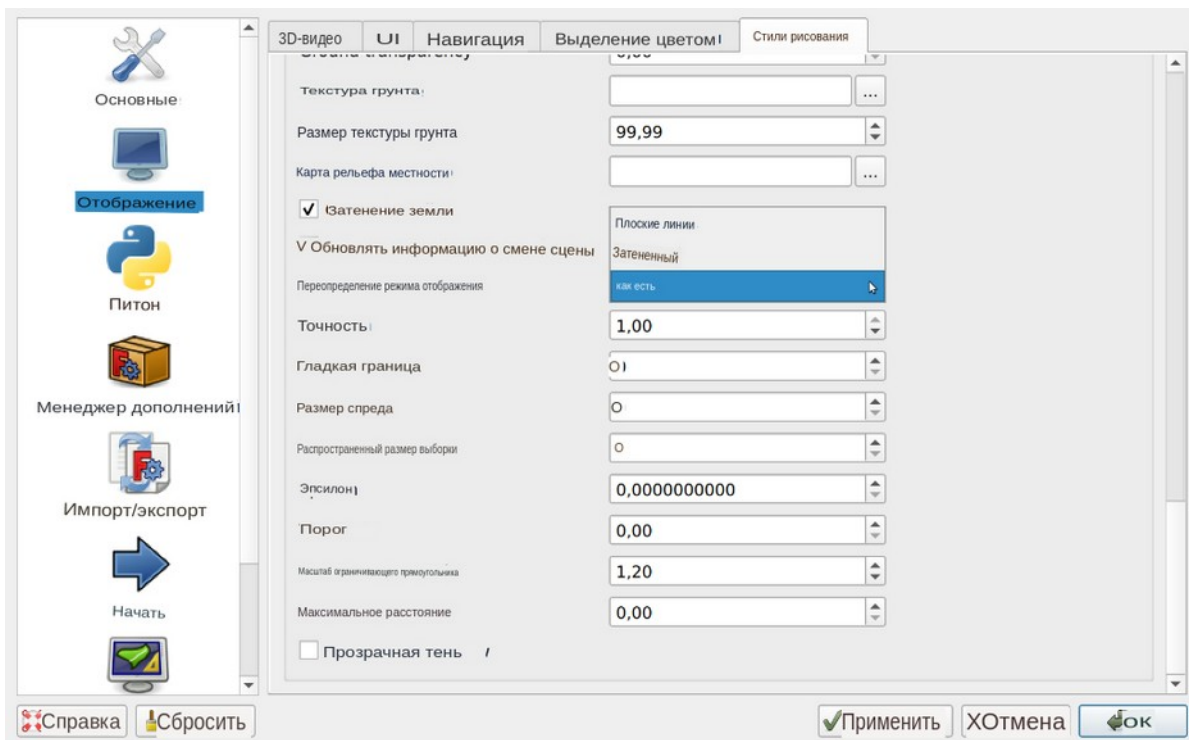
Основные

Отображение

Питон

Менеджер дополнений

Импорт/экспорт

Начать

3D-видео | UI | Навигация | Выделение цветом | Стили рисования

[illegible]

Текстура грунта

Размер текстуры грунта 99,99

Карта рельефа местности

✓ Затенение земли

V Обновлять информацию о смене сцены

Переопределение режима отображения

Плоские линии
Затененный
как есть

Точность 1,00

Гладкая граница 0

Размер спреда 0

Распространенный размер выборки 0

Эпсилон 0,0000000000

Порог 0,00

Масштаб ограничивающего прямоугольника 1,20

Максимальное расстояние 0,00

Прозрачная тень

Справка | Сбросить | Применить | Отмена | ОК